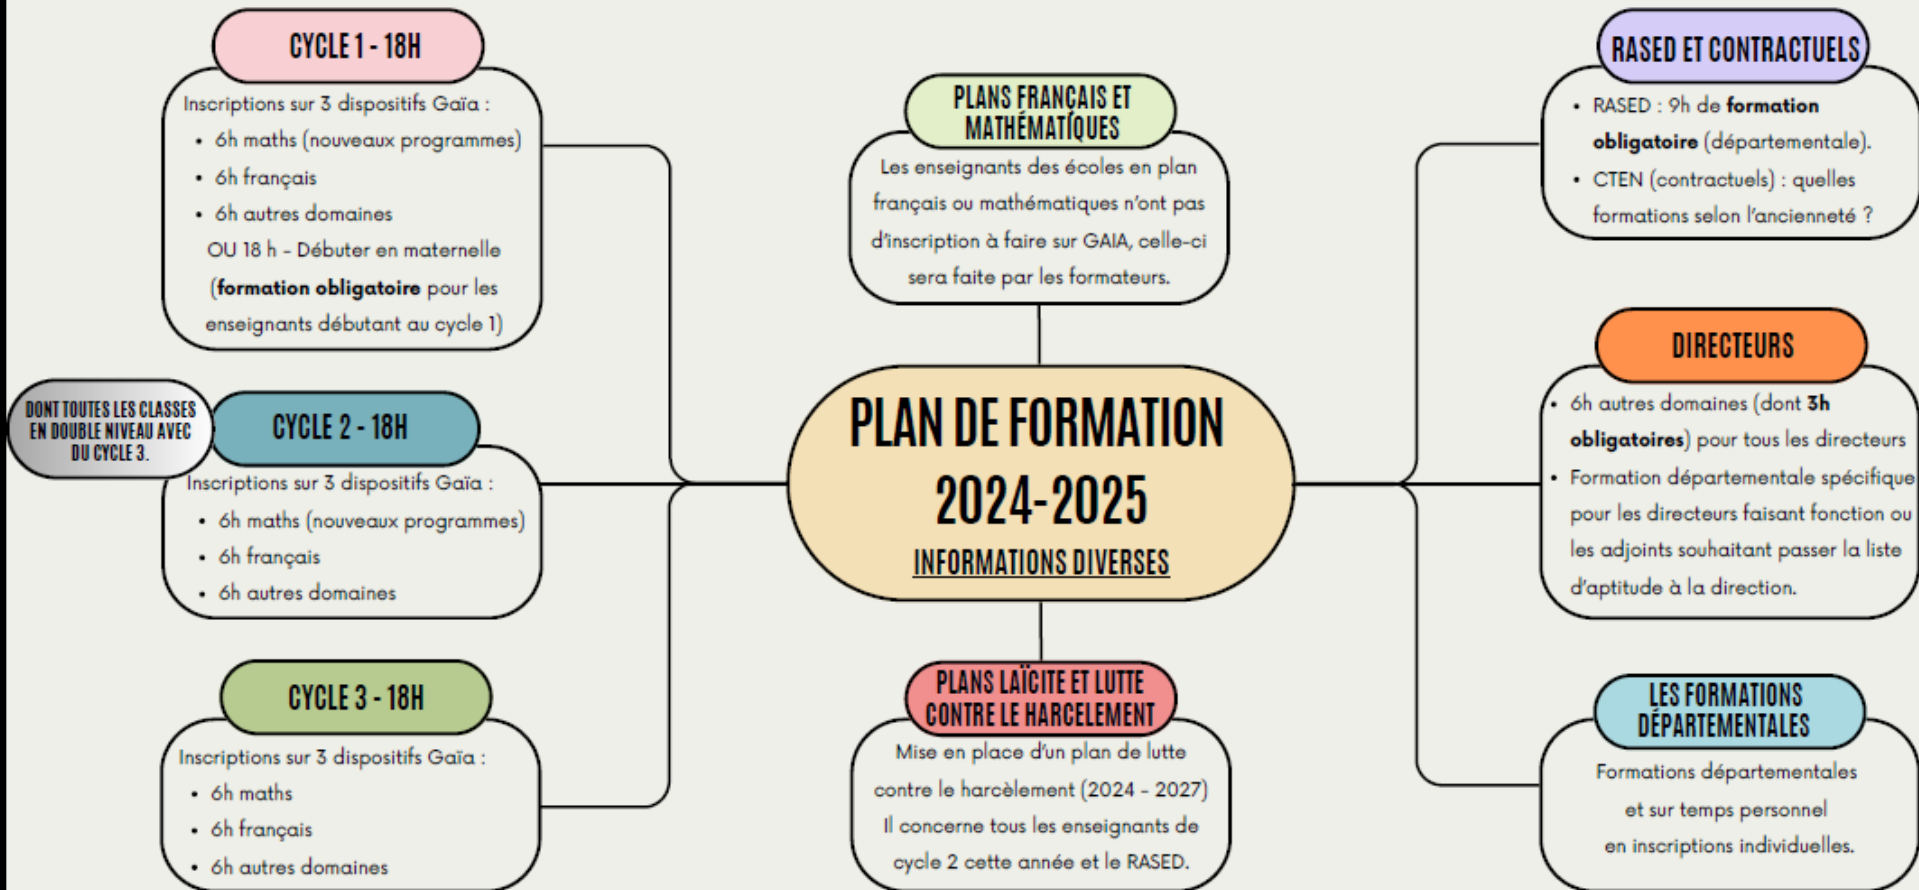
CYCLE 1 - 18H

Inscriptions sur 3 dispositifs Gaïa :
- 6h maths (nouveaux programmes)
- 6h français
- 6h autres domaines

OU 18 h - Débuter en maternelle (formation obligatoire pour les enseignants débutant au cycle 1)

DONT TOUTES LES CLASSES EN DOUBLE NIVEAU AVEC DU CYCLE 3.

CYCLE 2 - 18H

Inscriptions sur 3 dispositifs Gaïa :
- 6h maths (nouveaux programmes)
- 6h français
- 6h autres domaines

CYCLE 3 - 18H

Inscriptions sur 3 dispositifs Gaïa :
- 6h maths
- 6h français
- 6h autres domaines

PLANS FRANÇAIS ET MATHÉMATÍQUES

Les enseignants des écoles en plan français ou mathématiques n'ont pas d'inscription à faire sur GAIA, celle-ci sera faite par les formateurs.

PLAN DE FORMATION 2024-2025

INFORMATIONS DIVERSES

PLANS LAÏCITE ET LUTTE CONTRE LE HARCELEMENT

Mise en place d'un plan de lutte contre le harcèlement (2024 - 2027) Il concerne tous les enseignants de cycle 2 cette année et le RASED.

RASED ET CONTRACTUELS

- RASED : 9h de formation obligatoire (départementale).
- CTEN (contractuels) : quelles formations selon l'ancienneté ?

DIRECTEURS

- 6h autres domaines (dont 3h obligatoires) pour tous les directeurs
- Formation départementale spécifique pour les directeurs faisant fonction ou les adjoints souhaitant passer la liste d'aptitude à la direction.

LES FORMATIONS DÉPARTEMENTALES

Formations départementales et sur temps personnel en inscriptions individuelles.